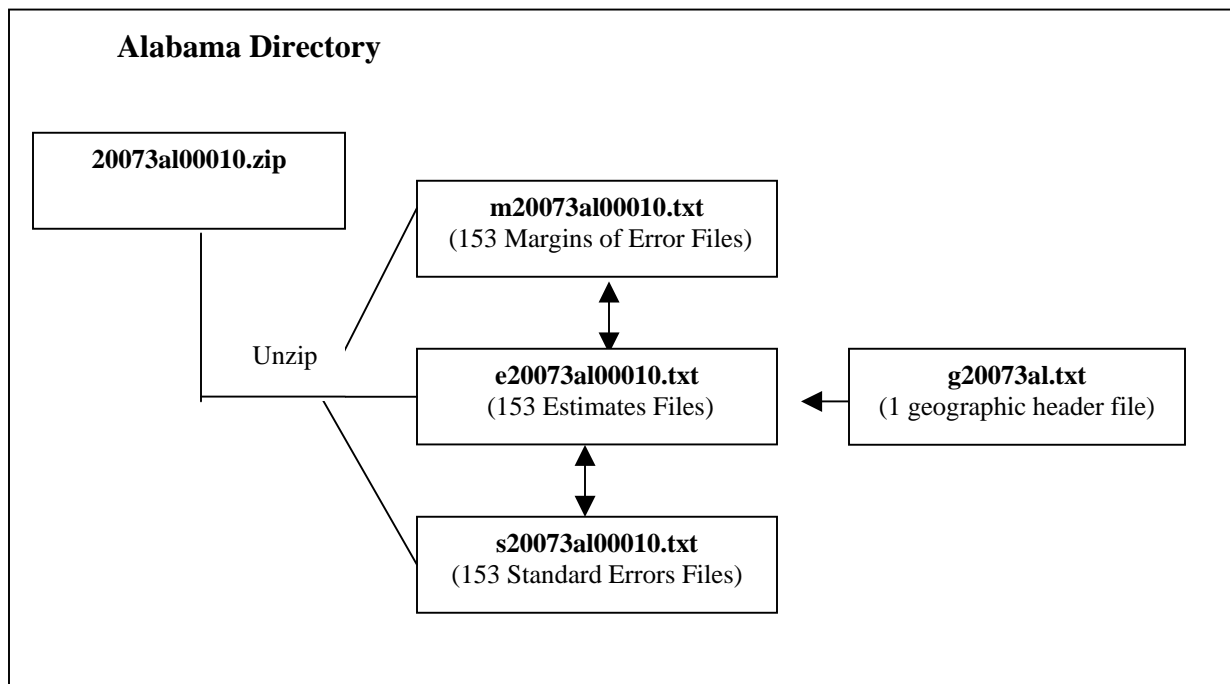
**Alabama Directory**

**20073al00010.zip**

**m20073al00010.txt**
(153 Margins of Error Files)

Unzip

**e20073al00010.txt**
(153 Estimates Files)

**g20073al.txt**
(1 geographic header file)

**s20073al00010.txt**
(153 Standard Errors Files)